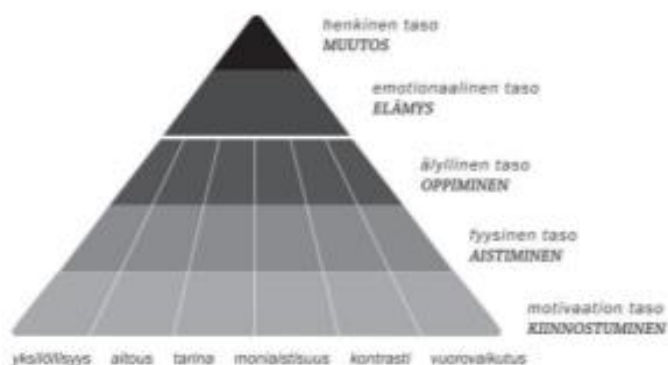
henkinen taso
MUUTOS

emotionaalinen taso
ELÄMYS

älyllinen taso
OPPIMINEN

fyysinen taso
AISTIMINEN

motivaation taso
KIINNOSTUMINEN

yksilöllisyys aitous tarina moniaistisuus kontrasti vuorovaikutus